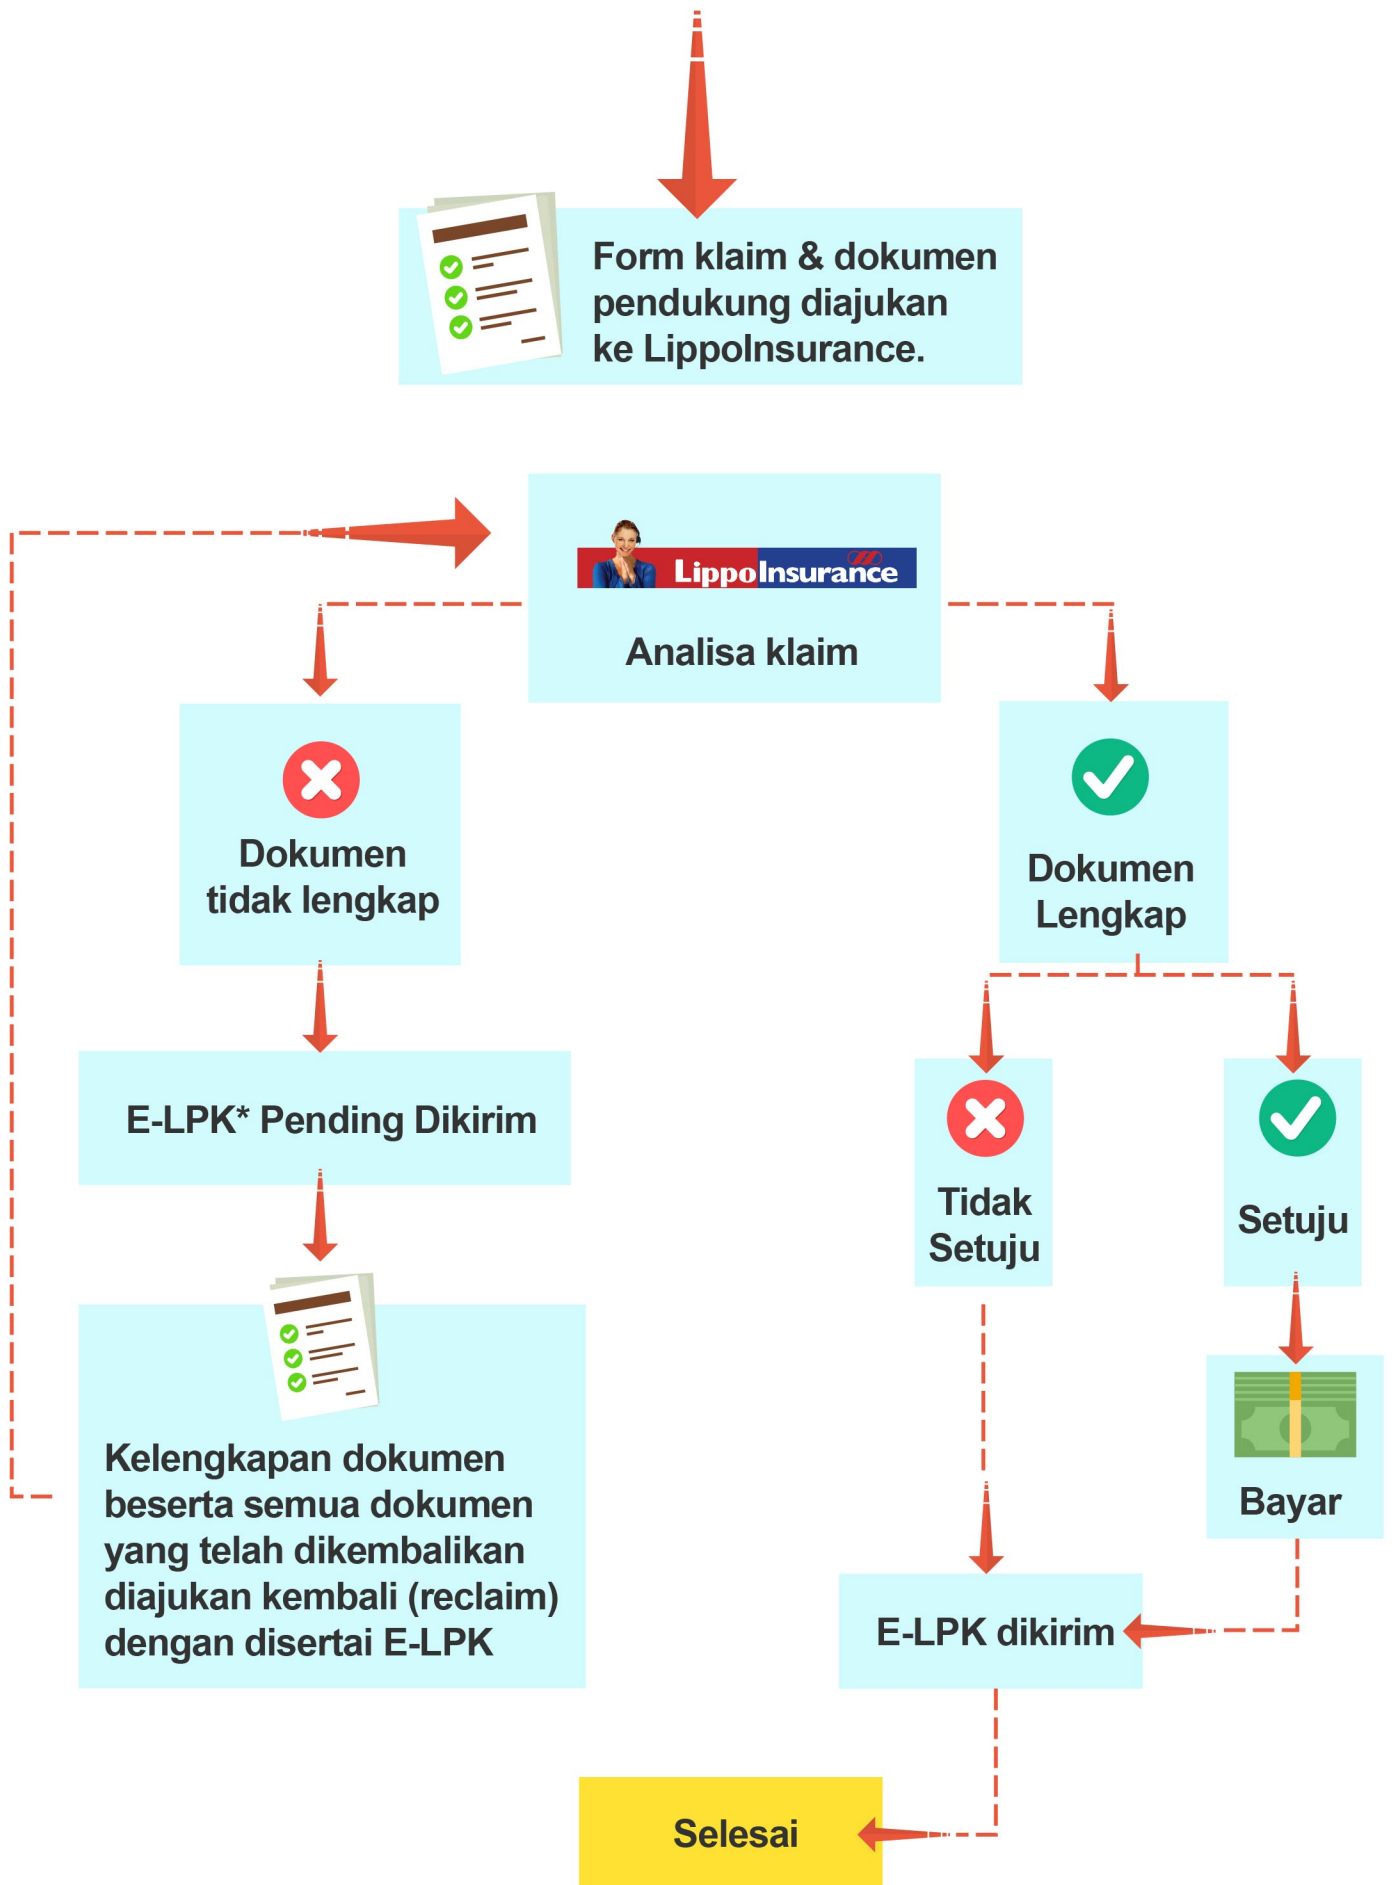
Form klaim & dokumen pendukung diajukan ke LippoInsurance.

LippoInsurance

Analisa klaim

Dokumen tidak lengkap

E-LPK* Pending Dikirim

Kelengkapan dokumen beserta semua dokumen yang telah dikembalikan diajukan kembali (reclaim) dengan disertai E-LPK

Dokumen Lengkap

Tidak Setuju

Setuju

Bayar

E-LPK dikirim

Selesai